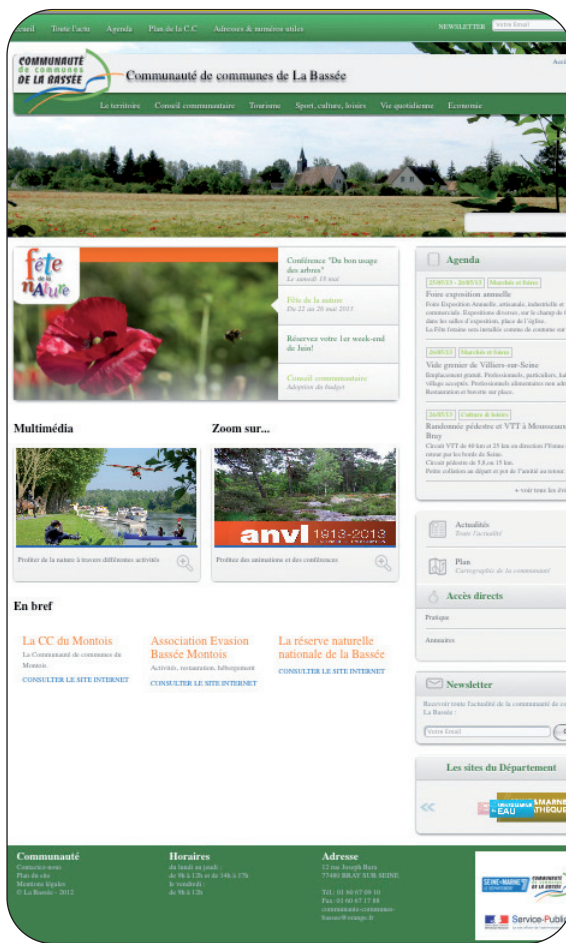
Accueil Toute l'actu Agenda Plan de la C.C Adresses & numéros utiles NEWSLETTER Votre Email

COMMUNAUTÉ de communes DE LA BASSÉE

Communauté de communes de La Bassée

Le territoire Conseil communautaire Tourisme Sport, culture, loisirs Vie quotidienne Economie

Fête de la Nature

Conférence "Du bon usage des arbres"
Le samedi 18 mai

Fête de la nature
Du 22 au 26 mai 2013

Réservez votre 1er week-end de Juin!

Conseil communautaire
Adoption du budget

Agenda

25/05/13 - 26/05/13 Marchés et foires
Foire exposition annuelle
Foire Exposition Annuelle, artisanale, industrielle et commerciale. Expositions diverses, sur le champ de foire, dans les salles d'exposition, place de l'église.
La Fête foraine sera installée comme de coutume sur

26/05/13 Marchés et foires
Vide grenier de Villiers-sur-Seine
Emplacement gratuit. Professionnels, particuliers, habitants du village acceptés. Professionnels alimentaires non admis. Restauration et buvette sur place.

26/05/13 Culture & loisirs
Randonnée pédestre et VTT à Mousseaux-lès-Bray
Circuit VTT de 40 km et 25 km en direction l'Yonne et retour par les bords de Seine.
Circuit pédestre de 5,8 km 15 km.
Petite collation au départ et pot de l'amitié au retour.

+ voir tous les évé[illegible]

Multimédia

Profiter de la nature à travers différentes activités

Zoom sur...

anvl 1913-2013

Profiter des animations et des conférences

Actualités
Toute l'actualité

Plan
Cartographie de la communauté

Accès directs

Pratique

Annuaires

En bref

La CC du Montois
La Communauté de communes du Montois
CONSULTER LE SITE INTERNET

Association Evasion Bassée Montois
Activités, restauration, hébergement
CONSULTER LE SITE INTERNET

La réserve naturelle nationale de la Bassée
CONSULTER LE SITE INTERNET

Newsletter
Recevoir toute l'actualité de la communauté de co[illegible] La Bassée :
Votre Email

Les sites du Département

EAU

Communauté
Contactez-nous
Plan du site
Mentions légales
© La Bassée - 2012

Horaires
du lundi au jeudi :
de 9h à 12h et de 14h à 17h
le vendredi :
de 9h à 12h

Adresse
12 rue Joseph Bara
77480 BRAY SUR SEINE
Tél : 01 60 67 09 10
Fax : 01 60 67 17 88
communaute-communes-bassee@orange.fr

SEINE-et-MARNE
COMMUNAUTÉ de communes DE LA BASSÉE
Service-Publi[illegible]